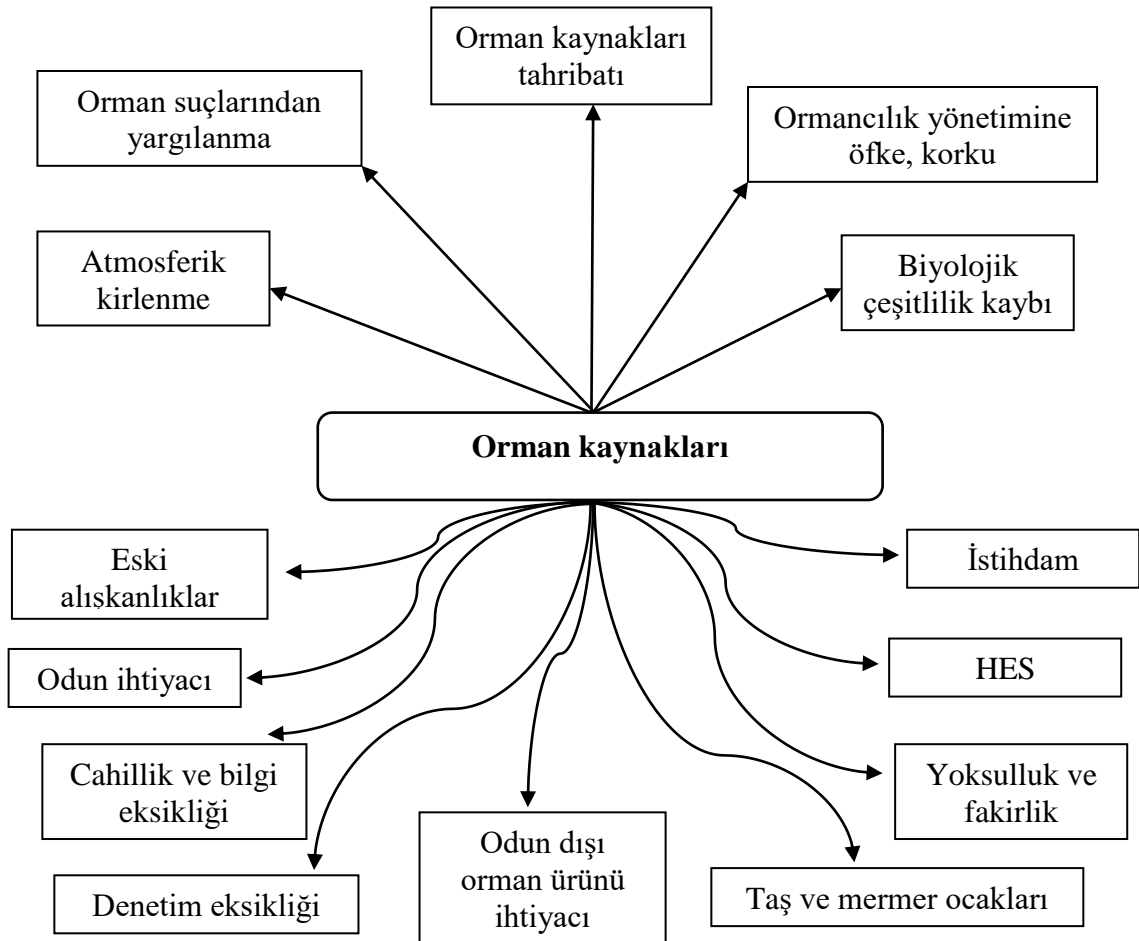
Orman kaynakları tahribatı

Orman suçlarından yargılanma

Ormancılık yönetimine öfke, korku

Atmosferik kirlenme

Biyolojik çeşitlilik kaybı

**Orman kaynakları**

Eski alıskanlıklar

İstihdam

Odun ihtiyacı

HES

Cahillik ve bilgi eksikliği

Yoksulluk ve fakirlik

Odun dışı orman ürünü ihtiyacı

Denetim eksikliği

Taş ve mermer ocakları